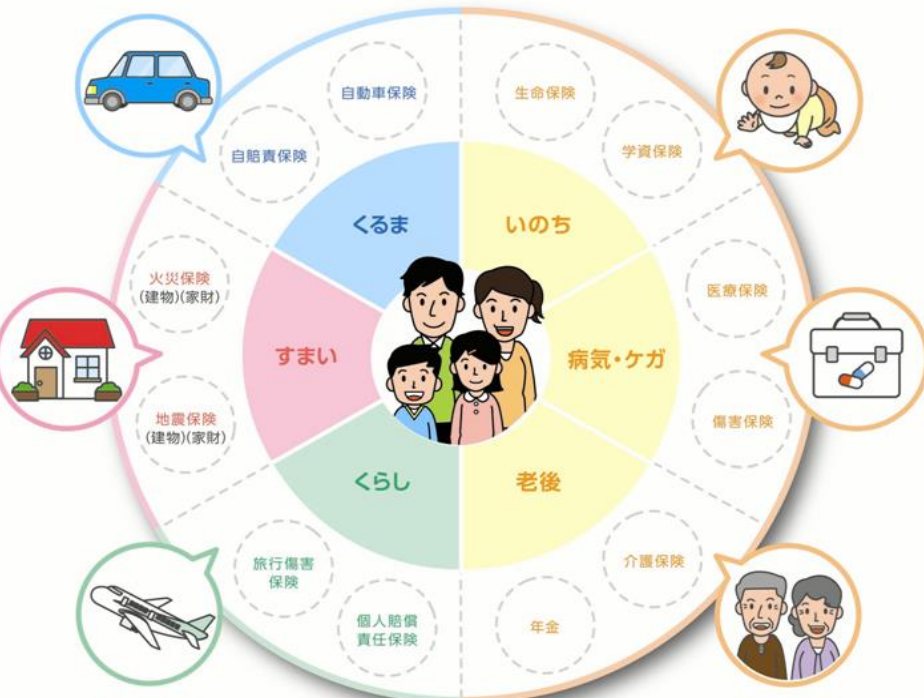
自動車保険

自賠責保険

生命保険

学資保険

くるま

いのち

火災保険
(建物)(家財)

医療保険

すまい

病気・ケガ

地震保険
(建物)(家財)

傷害保険

くらし

老後

旅行傷害保険

介護保険

個人賠償責任保険

年金